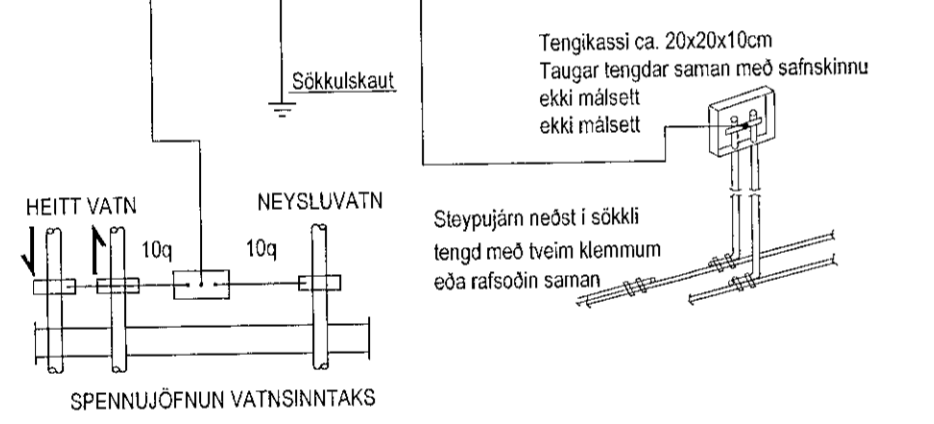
Sökkulskaut

Tengikassi ca. 20x20x10cm
Taugar tengdar saman með safnskinnu
ekki málsett
ekki málsett

HEITT VATN

NEYSLUVATN

10q

10q

Steypujárn neðst í sökkli
tengd með tveim klemmum
eða rafsoðin saman

SPENNUJÖFNUN VATNSINNTAKS